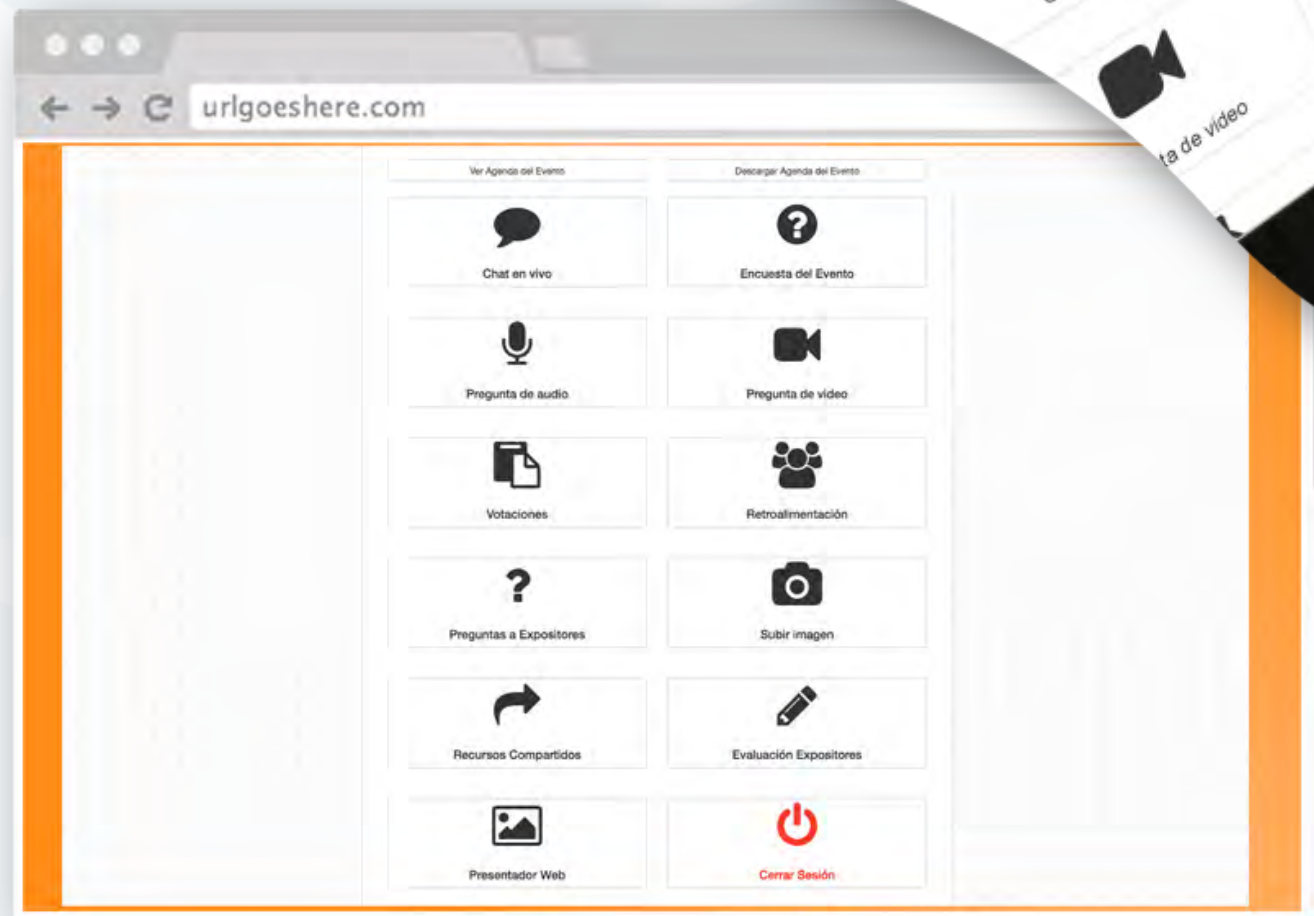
urlgoeshere.com

ta de video

Ver Agenda del Evento

Descargar Agenda del Evento

Chat en vivo

Encuesta del Evento

Pregunta de audio

Pregunta de video

Votaciones

Retroalimentación

Preguntas a Expositores

Subir imagen

Recursos Compartidos

Evaluación Expositores

Presentador Web

Cerrar Sesión